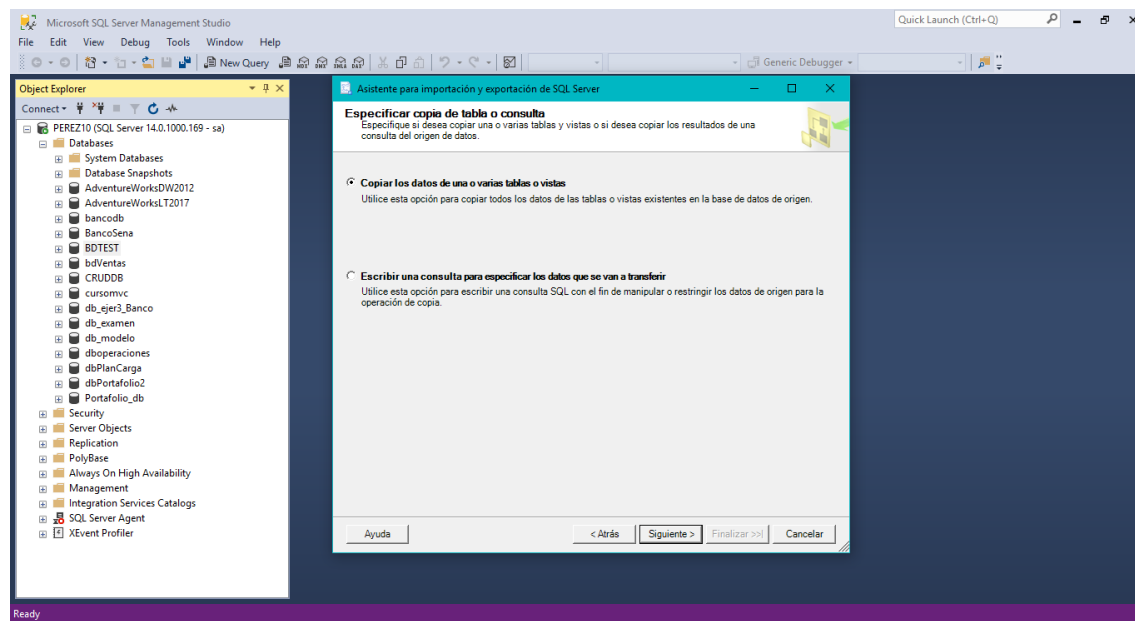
Microsoft SQL Server Management Studio

Quick Launch (Ctrl+Q)

File Edit View Debug Tools Window Help

New Query

Generic Debugger

Object Explorer

Connect

PEREZ10 (SQL Server 14.0.1000.169 - sa)
Databases
System Databases
Database Snapshots
AdventureWorksDW2012
AdventureWorksLT2017
bancodb
BancoSena
BDTEST
bdVentas
CRUDDB
cursomvc
db_ejer3_Banco
db_examen
db_modelo
dboperaciones
dbPlanCarga
dbPortafolio2
Portafolio_db
Security
Server Objects
Replication
PolyBase
Always On High Availability
Management
Integration Services Catalogs
SQL Server Agent
XEvent Profiler

Asistente para importación y exportación de SQL Server

Especificar copia de tabla o consulta
Especifique si desea copiar una o varias tablas y vistas o si desea copiar los resultados de una consulta del origen de datos.

Copiar los datos de una o varias tablas o vistas
Utilice esta opción para copiar todos los datos de las tablas o vistas existentes en la base de datos de origen.

Escribir una consulta para especificar los datos que se van a transferir
Utilice esta opción para escribir una consulta SQL con el fin de manipular o restringir los datos de origen para la operación de copia.

Ayuda

< Atrás

Siguiente >

Finalizar >>|

Cancelar

Ready